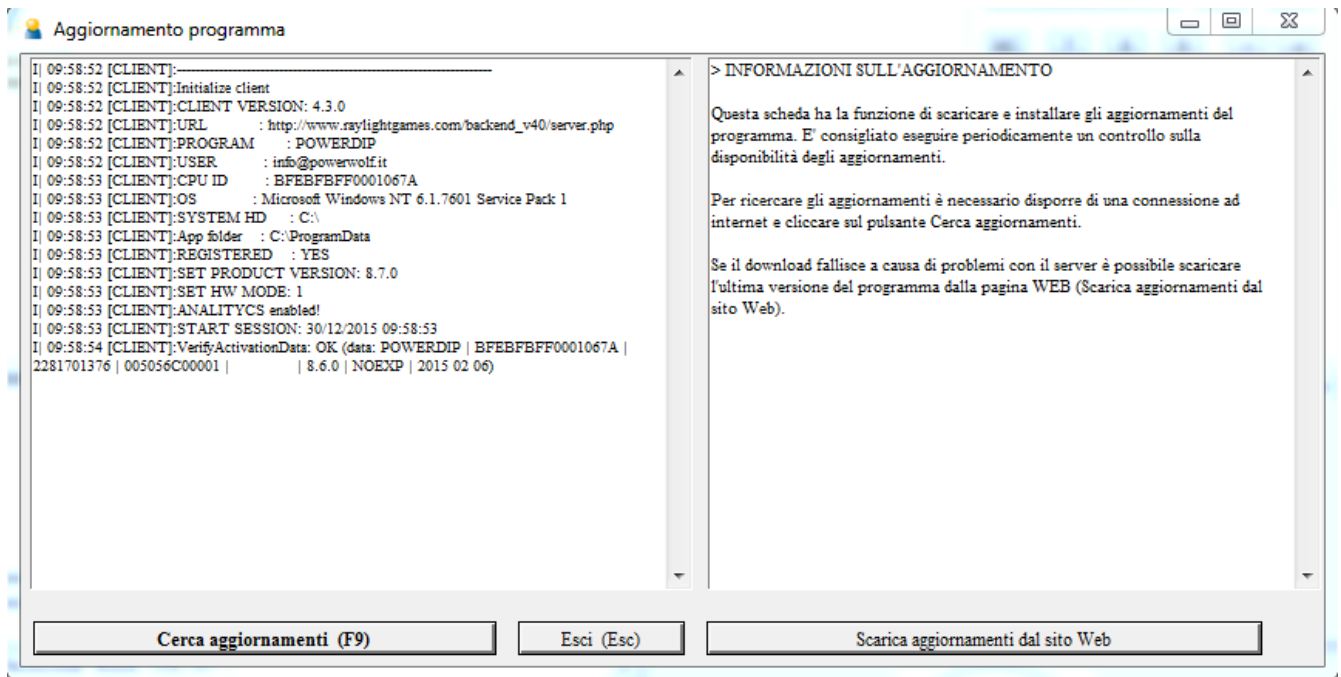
Aggiornamento programma

I| 09:58:52 [CLIENT]:------------------------------------------------------------
I| 09:58:52 [CLIENT]:Initialize client
I| 09:58:52 [CLIENT]:CLIENT VERSION: 4.3.0
I| 09:58:52 [CLIENT]:URL : http://www.raylightgames.com/backend_v40/server.php
I| 09:58:52 [CLIENT]:PROGRAM : POWERDIP
I| 09:58:52 [CLIENT]:USER : info@powerwolf.it
I| 09:58:53 [CLIENT]:CPU ID : BFEBFBFF0001067A
I| 09:58:53 [CLIENT]:OS : Microsoft Windows NT 6.1.7601 Service Pack 1
I| 09:58:53 [CLIENT]:SYSTEM HD : C:\
I| 09:58:53 [CLIENT]:App folder : C:\ProgramData
I| 09:58:53 [CLIENT]:REGISTERED : YES
I| 09:58:53 [CLIENT]:SET PRODUCT VERSION: 8.7.0
I| 09:58:53 [CLIENT]:SET HW MODE: 1
I| 09:58:53 [CLIENT]:ANALITYCS enabled!
I| 09:58:53 [CLIENT]:START SESSION: 30/12/2015 09:58:53
I| 09:58:54 [CLIENT]:VerifyActivationData: OK (data: POWERDIP | BFEBFBFF0001067A | 2281701376 | 005056C00001 | | 8.6.0 | NOEXP | 2015 02 06)

> INFORMAZIONI SULL'AGGIORNAMENTO

Questa scheda ha la funzione di scaricare e installare gli aggiornamenti del programma. E' consigliato eseguire periodicamente un controllo sulla disponibilità degli aggiornamenti.

Per ricercare gli aggiornamenti è necessario disporre di una connessione ad internet e cliccare sul pulsante Cerca aggiornamenti.

Se il download fallisce a causa di problemi con il server è possibile scaricare l'ultima versione del programma dalla pagina WEB (Scarica aggiornamenti dal sito Web).

Cerca aggiornamenti (F9)
Esci (Esc)
Scarica aggiornamenti dal sito Web